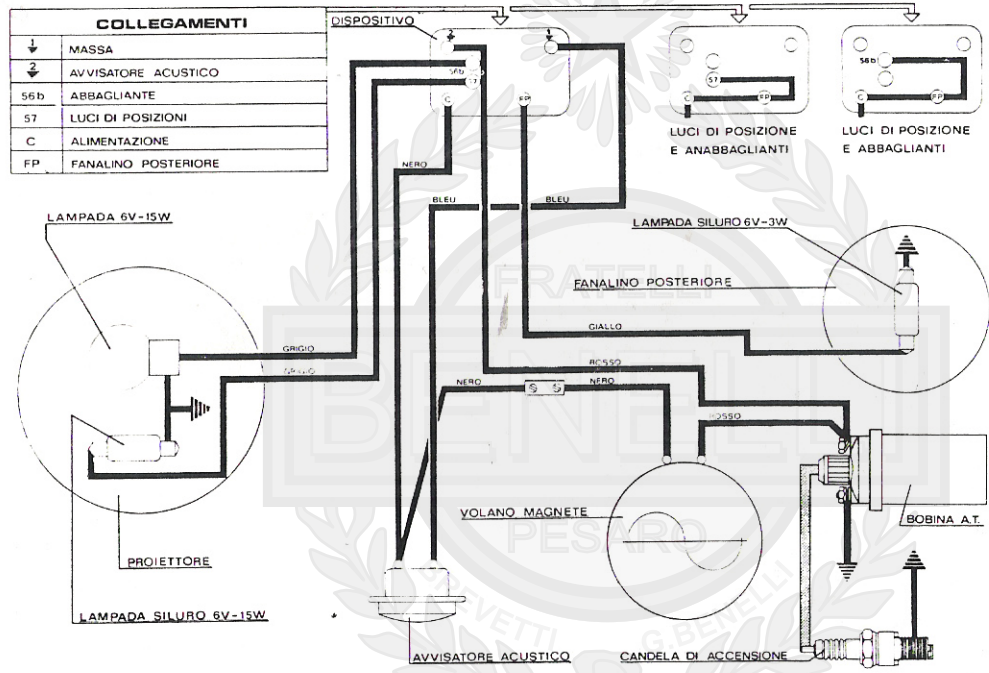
COLLEGAMENTI

| | |
|---|---|
| 1 | MASSA |
| 2 | AVVISATORE ACUSTICO |
| 56b | ABBAGLIANTE |
| 57 | LUCI DI POSIZIONI |
| C | ALIMENTAZIONE |
| FP | FANALINO POSTERIORE |

DISPOSITIVO

2 1 56b 57 C FP

57 C FP

LUCI DI POSIZIONE E ANABBAGLIANTI

56b C FP

LUCI DI POSIZIONE E ABBAGLIANTI

LAMPADA 6V-15W

NERO

BLEU

BLEU

LAMPADA SILURO 6V-3W

FANALINO POSTERIORE

GIALLO

GRIGIO

GRIGIO

ROSSO

NERO

NERO

ROSSO

VOLANO MAGNETE

BOBINA A.T.

PROIETTORE

LAMPADA SILURO 6V-15W

AVVISATORE ACUSTICO

CANDELA DI ACCENSIONE

FRATELLI BENELLI PESARO

BREVETTI G BENELLI